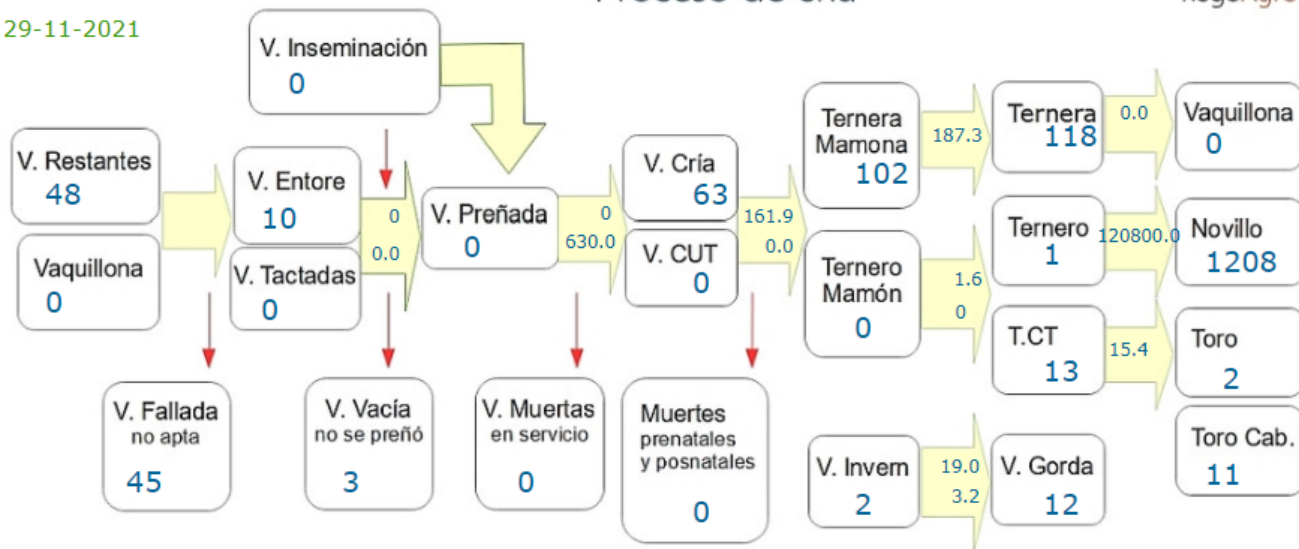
29-11-2021

Proceso de cría

V. Inseminación
0

V. Restantes
48

Vaquillona
0

V. Entore
10

V. Tactadas
0

0
0.0

V. Preñada
0

0
630.0

V. Cría
63

V. CUT
0

161.9
0.0

Ternera Mamona
102

Ternero Mamón
0

187.3

1.6
0

Ternera
118

Ternero
1

T.CT
13

0.0

120800.0

15.4

Vaquillona
0

Novillo
1208

Toro
2

Toro Cab.
11

V. Fallada
no apta
45

V. Vacía
no se preñó
3

V. Muertas
en servicio
0

Muertes
prenatales
y posnatales
0

V. Invern
2

19.0
3.2

V. Gorda
12